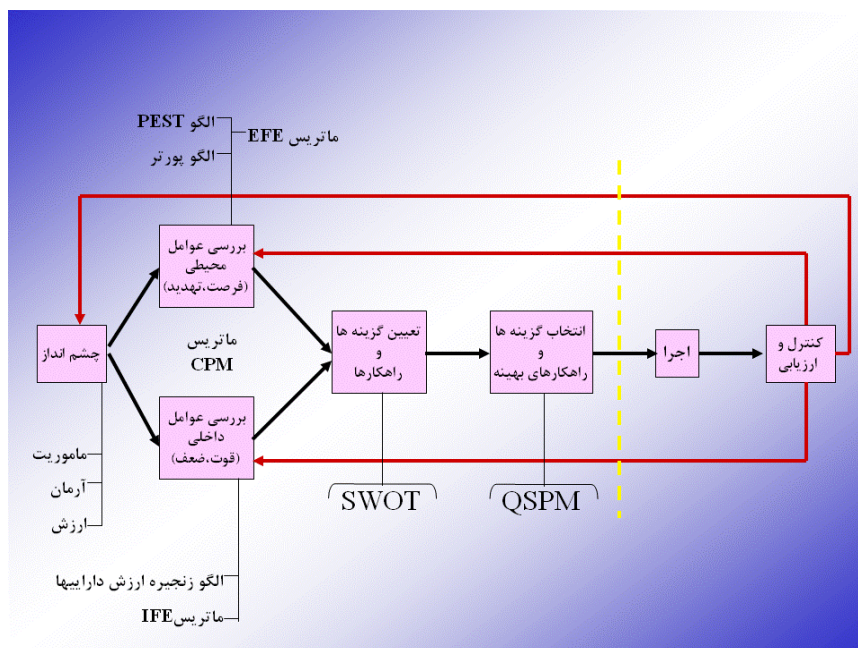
الگو PEST
ماتریس EFE
الگو پورتر

بررسی عوامل محیطی (فرصت،تهدید)

چشم انداز

ماتریس CPM

بررسی عوامل داخلی (قوت،ضعف)

تعیین گزینه ها و راهکارها

انتخاب گزینه ها و راهکارهای بهینه

اجرا

کنترل و ارزیابی

ماموریت
آرمان
ارزش

SWOT

QSPM

الگو زنجیره ارزش داراییها

ماتریسIFE